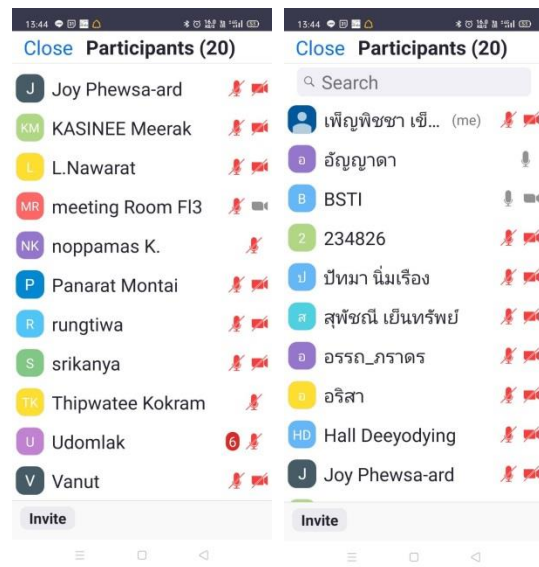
13:44

Close Participants (20)

J Joy Phewsa-ard
KM KASINEE Meerak
L L.Nawarat
MR meeting Room Fl3
NK noppamas K.
P Panarat Montai
R rungtiwa
S srikanya
TK Thipwatee Kokram
U Udomlak 6
V Vanut

Invite

13:44

Close Participants (20)

Search

เพ็ญพิชชา เข็... (me)
อ อัญญาดา
B BSTI
2 234826
ป ปัทมา นิ่มเรือง
ส สุพัชณี เย็นทรัพย์
อ อรรถ_ภราดร
อ อริสา
HD Hall Deeyodying
J Joy Phewsa-ard

Invite